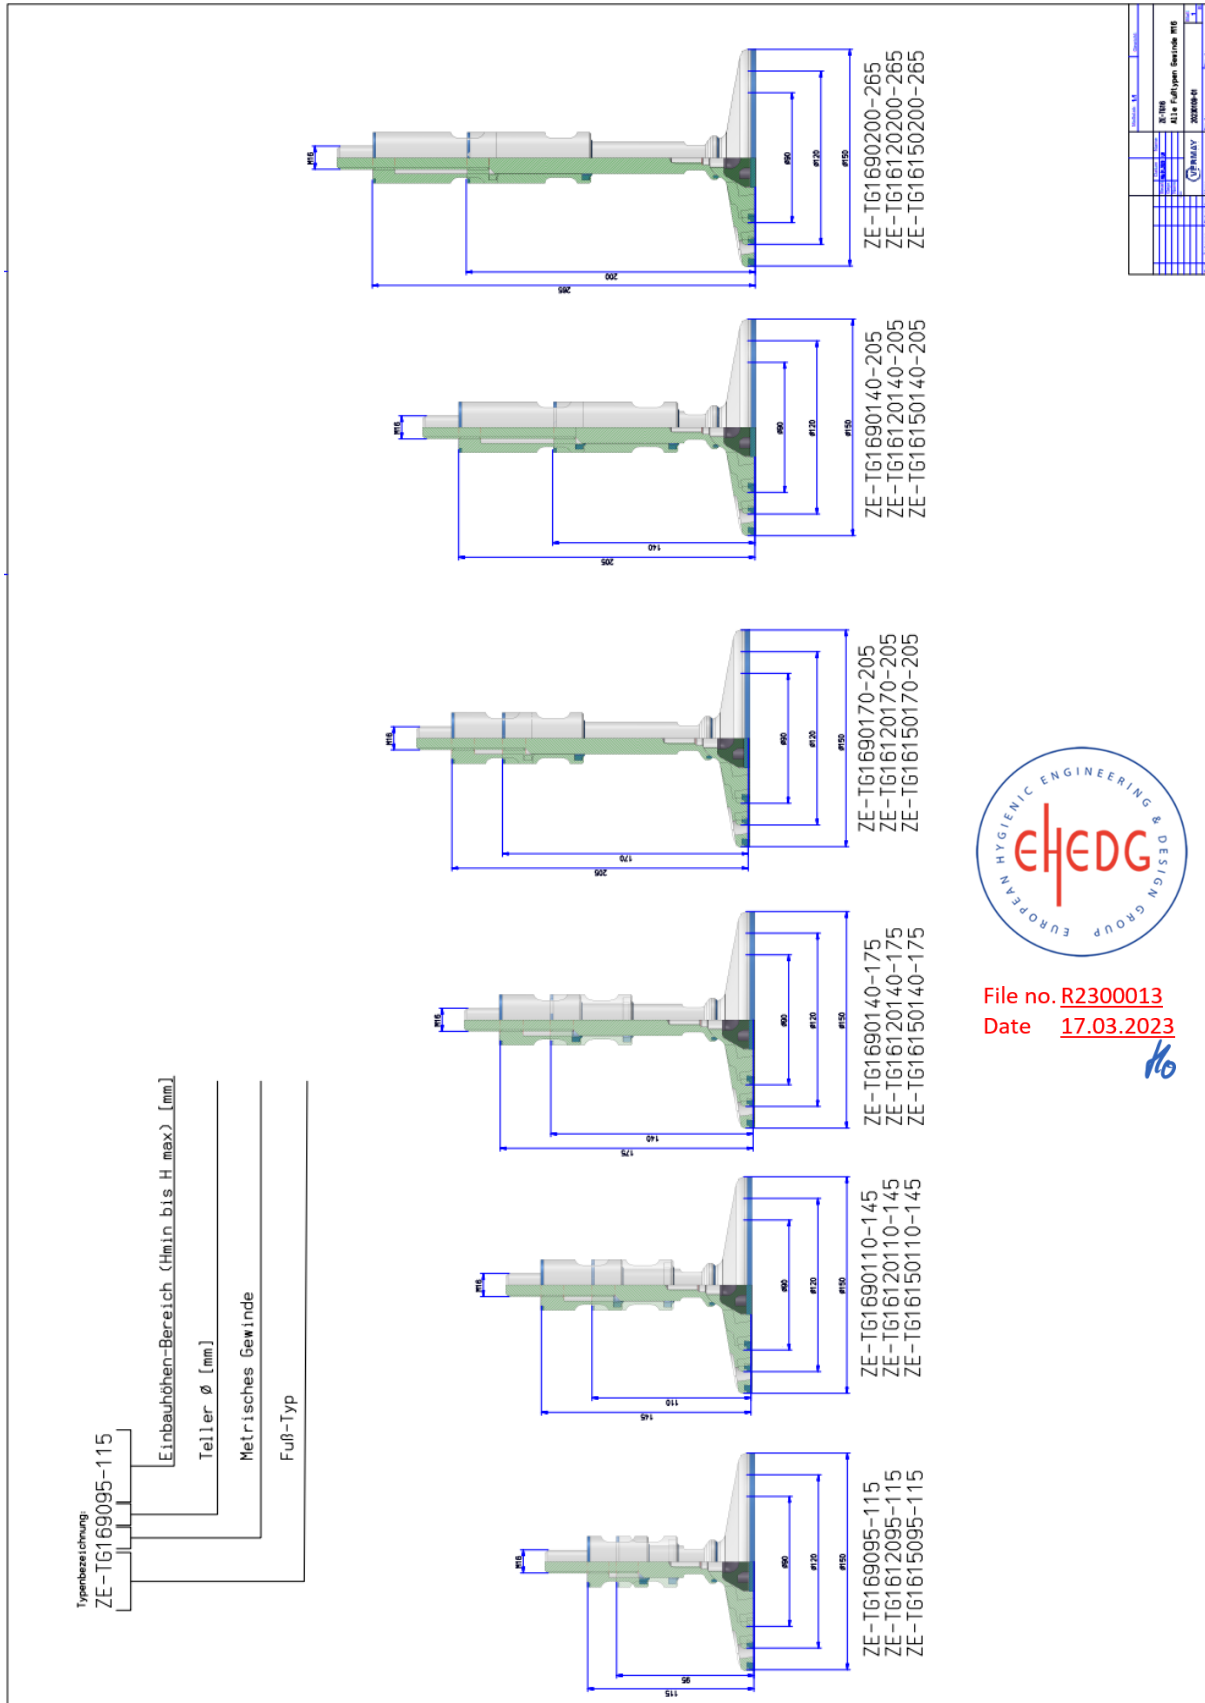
ZE-TG1690200-265
ZE-TG16120200-265
ZE-TG16150200-265

M16
Ø90
Ø120
Ø150
200
265

ZE-TG1690140-205
ZE-TG16120140-205
ZE-TG16150140-205

M16
Ø90
Ø120
Ø150
140
205

ZE-TG1690170-205
ZE-TG16120170-205
ZE-TG16150170-205

M16
Ø90
Ø120
Ø150
170
205

ZE-TG1690140-175
ZE-TG16120140-175
ZE-TG16150140-175

M16
Ø90
Ø120
Ø150
140
175

ZE-TG1690110-145
ZE-TG16120110-145
ZE-TG16150110-145

M16
Ø90
Ø120
Ø150
110
145

ZE-TG169095-115
ZE-TG1612095-115
ZE-TG1615095-115

M16
Ø90
Ø120
Ø150
95
115

Typenbezeichnung:
ZE-TG169095-115
Einbauhöhen-Bereich (Hmin bis H max) [mm]
Teller Ø [mm]
Metrisches Gewinde
Fuß-Typ

EUROPEAN HYGIENIC ENGINEERING & DESIGN GROUP
EHEDG

File no. R2300013
Date 17.03.2023
Ho

ZE-TG16
Alle Fußtypen Gewinde M16
VERMAY
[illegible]